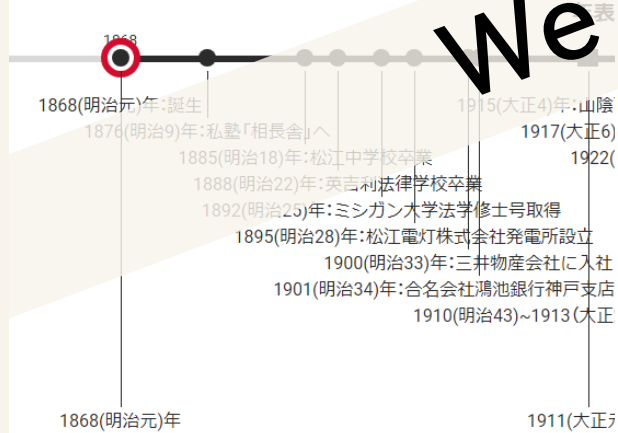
1868

年表

We

1868(明治元)年：誕生

1876(明治9)年：私塾「相長舎」へ

1885(明治18)年：松江中学校卒業

1888(明治22)年：英吉利法律学校卒業

1892(明治25)年：ミシガン大学法学修士号取得

1895(明治28)年：松江電灯株式会社発電所設立

1900(明治33)年：三井物産会社に入社

1901(明治34)年：合名会社鴻池銀行神戸支店

1910(明治43)~1913(大正

1915(大正4)年：山陰

1917(大正6)

1922(

1868(明治元)年

1911(大正